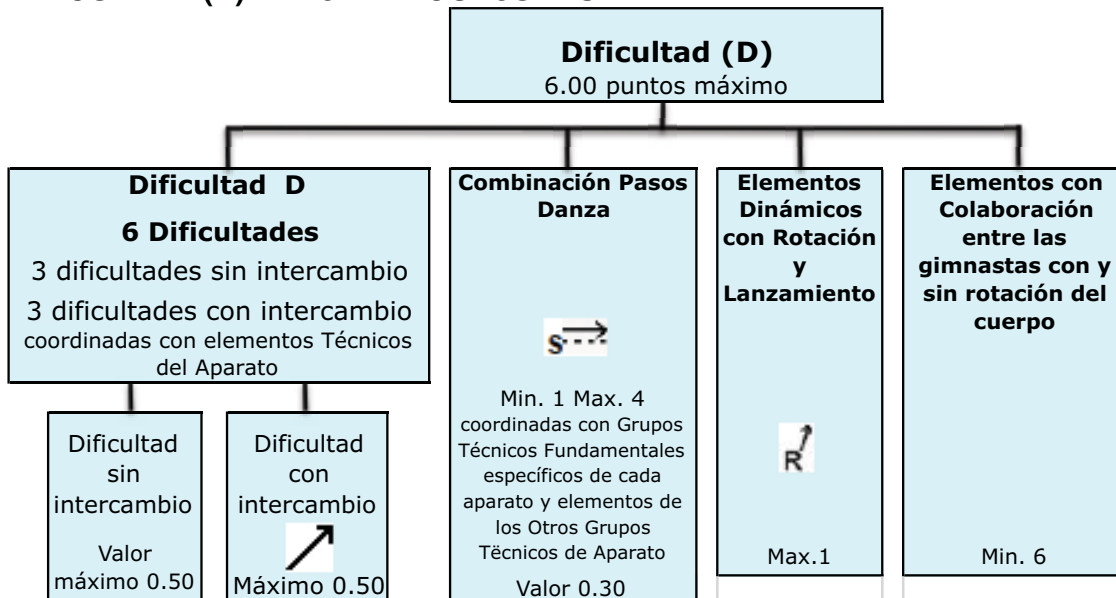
Dificultad (D)
6.00 puntos máximo

Dificultad D
6 Dificultades
3 dificultades sin intercambio
3 dificultades con intercambio
coordinadas con elementos Técnicos del Aparato

Dificultad sin intercambio
Valor máximo 0.50

Dificultad con intercambio
Máximo 0.50

Combinación Pasos Danza
S
Min. 1 Max. 4
coordinadas con Grupos Técnicos Fundamentales específicos de cada aparato y elementos de los Otros Grupos Tëcnicos de Aparato
Valor 0.30

Elementos Dinámicos con Rotación y Lanzamiento
R
Max.1

Elementos con Colaboración entre las gimnastas con y sin rotación del cuerpo
Min. 6